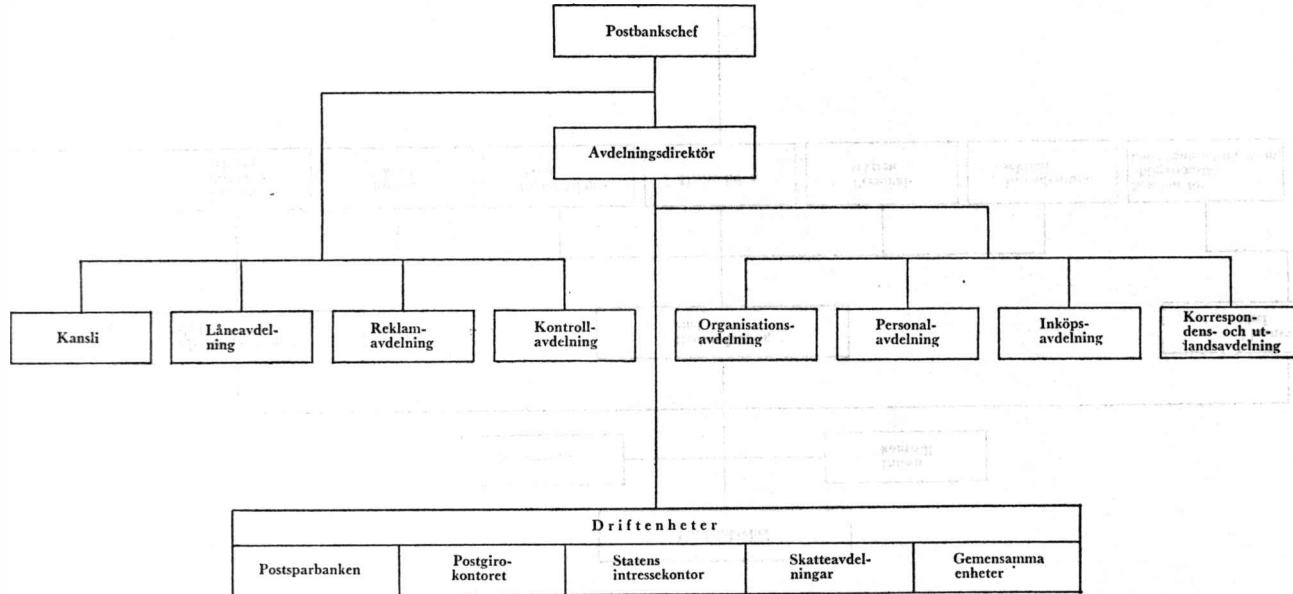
Postbankschef

Avdelningsdirektör

Kansli

Låneavdelning

Reklamavdelning

Kontrollavdelning

Organisationsavdelning

Personalavdelning

Inköpsavdelning

Korrespondens- och utlandsavdelning

Driftenheter

| Postsparbanken | Postgirokontoret | Statens intressekontor | Skatteavdelningar | Gemensamma enheter |
|---|---|---|---|---|